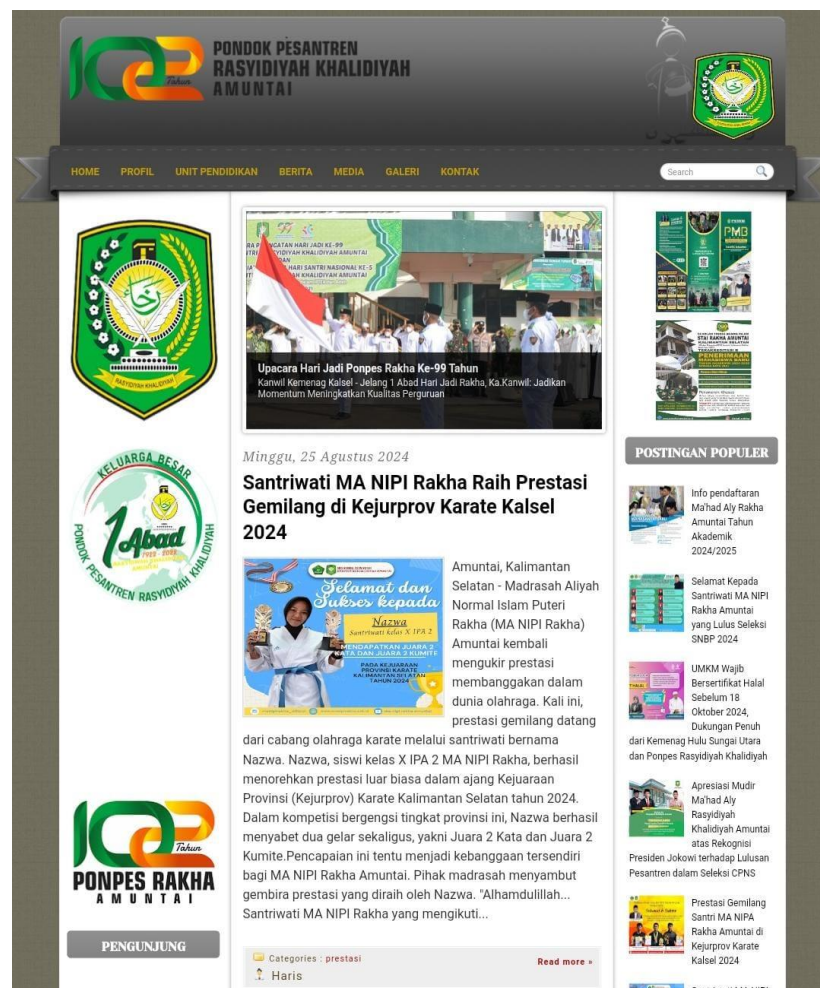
102 Tahun
PONDOK PESANTREN
RASYIDIYAH KHALIDIYAH
AMUNTAI

HOME PROFIL UNIT PENDIDIKAN BERITA MEDIA GALERI KONTAK

Search

RASYIDIYAH KHALIDIYAH

KELUARGA BESAR
1 Abad
PONDOK PESANTREN RASYIDIYAH KHALIDIYAH

102 Tahun
PONPES RAKHA
AMUNTAI

PENGUNJUNG

Upacara Hari Jadi Ponpes Rakha Ke-99 Tahun
Kanwil Kemenag Kalsel - Jelang 1 Abad Hari Jadi Rakha, Ka.Kanwil: Jadikan Momentum Meningkatkan Kualitas Perguruan

Minggu, 25 Agustus 2024

Santriwati MA NIPI Rakha Raih Prestasi Gemilang di Kejurprov Karate Kalsel 2024

Selamat dan Sukses kepada
Nazwa
Santriwati kelas X IPA 2
MENDAPATKAN JUARA 2 KATA DAN JUARA 2 KUMITE
PADA KEJUARAAN PROVINSI KARATE KALIMANTAN SELATAN TAHUN 2024

Amuntai, Kalimantan Selatan - Madrasah Aliyah Normal Islam Puteri Rakha (MA NIPI Rakha) Amuntai kembali mengukir prestasi membanggakan dalam dunia olahraga. Kali ini, prestasi gemilang datang dari cabang olahraga karate melalui santriwati bernama Nazwa. Nazwa, siswi kelas X IPA 2 MA NIPI Rakha, berhasil menorehkan prestasi luar biasa dalam ajang Kejuaraan Provinsi (Kejurprov) Karate Kalimantan Selatan tahun 2024. Dalam kompetisi bergengsi tingkat provinsi ini, Nazwa berhasil menyabet dua gelar sekaligus, yakni Juara 2 Kata dan Juara 2 Kumite.Pencapaian ini tentu menjadi kebanggaan tersendiri bagi MA NIPI Rakha Amuntai. Pihak madrasah menyambut gembira prestasi yang diraih oleh Nazwa. "Alhamdulillah... Santriwati MA NIPI Rakha yang mengikuti...

Categories : prestasi
Haris
Read more »

PMB

PENERIMAAN MAHASISWA BARU

POSTINGAN POPULER

Info pendaftaran Ma'had Aly Rakha Amuntai Tahun Akademik 2024/2025

Selamat Kepada Santriwati MA NIPI Rakha Amuntai yang Lulus Seleksi SNBP 2024

UMKM Wajib Bersertifikat Halal Sebelum 18 Oktober 2024, Dukungan Penuh dari Kemenag Hulu Sungai Utara dan Ponpes Rasyidiyah Khalidiyah

Apresiasi Mudir Ma'had Aly Rasyidiyah Khalidiyah Amuntai atas Rekognisi Presiden Jokowi terhadap Lulusan Pesantren dalam Seleksi CPNS

Prestasi Gemilang Santri MA NIPA Rakha Amuntai di Kejurprov Karate Kalsel 2024

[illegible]